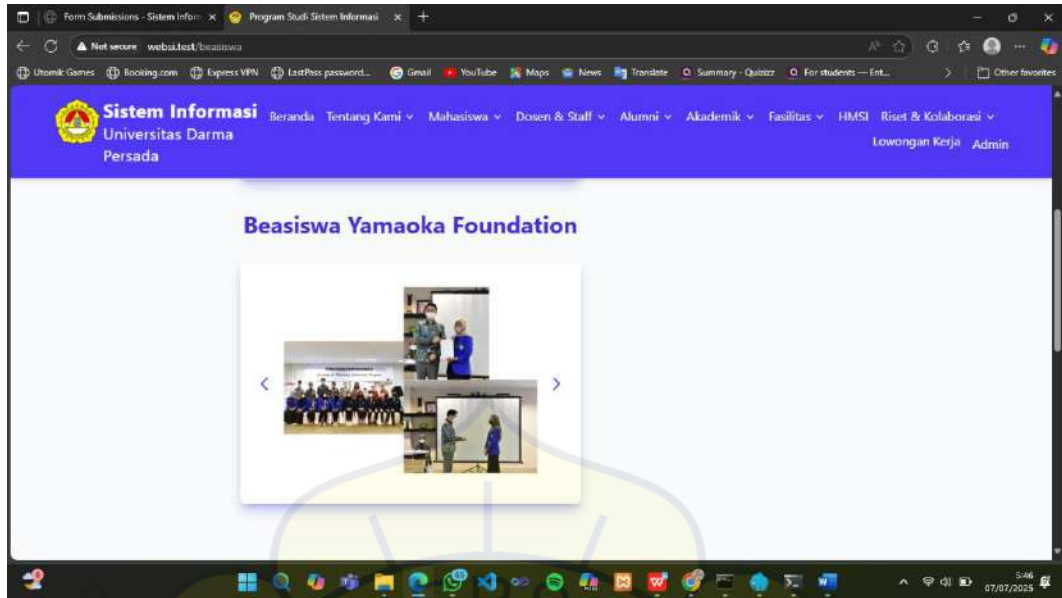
Form Submissions - Sistem Infor ×
Program Studi Sistem Informasi ×
+

Not secure websi.test/beasiswa

Utomik Games Booking.com Express VPN LastPass password... Gmail YouTube Maps News Translate Summary - Quizizz For students — Ent... Other favorites

Sistem Informasi
Universitas Darma Persada

Beranda Tentang Kami Mahasiswa Dosen & Staff Alumni Akademik Fasilitas HMSI Riset & Kolaborasi Lowongan Kerja Admin

Beasiswa Yamaoka Foundation

‹ ›

5:46
07/07/2025